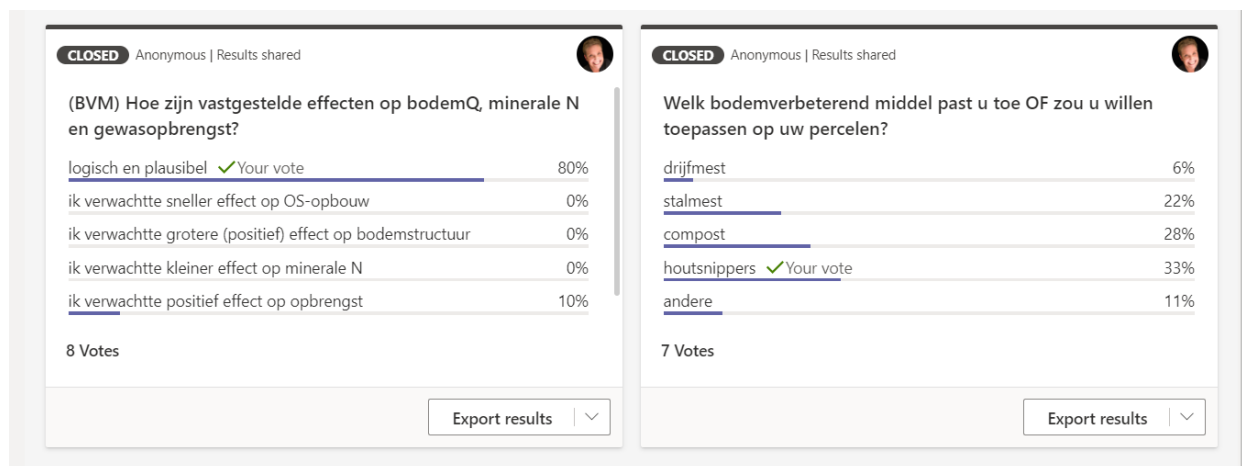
CLOSED Anonymous | Results shared

(BVM) Hoe zijn vastgestelde effecten op bodemQ, minerale N en gewasopbrengst?

logisch en plausibel ✓ Your vote 80%

ik verwachtte sneller effect op OS-opbouw 0%

ik verwachtte grotere (positief) effect op bodemstructuur 0%

ik verwachtte kleiner effect op minerale N 0%

ik verwachtte positief effect op opbrengst 10%

8 Votes

Export results

CLOSED Anonymous | Results shared

Welk bodemverbeterend middel past u toe OF zou u willen toepassen op uw percelen?

drijfmest 6%

stalmest 22%

compost 28%

houtsnippers ✓ Your vote 33%

andere 11%

7 Votes

Export results